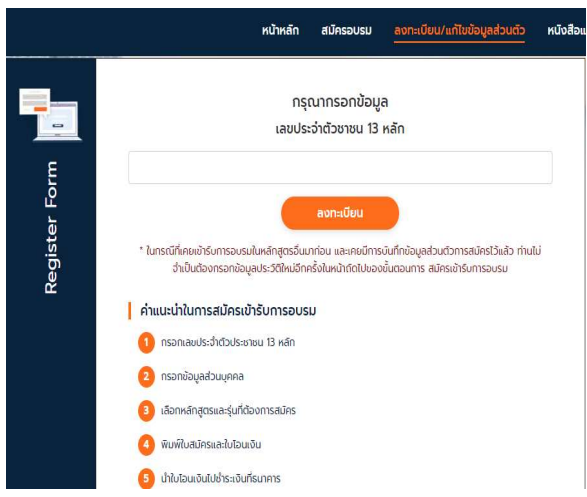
หน้าหลัก สมัครอบรม ลงทะเบียน/แก้ไขข้อมูลส่วนตัว หนังสือแ

Register Form

กรุณากรอกข้อมูล
เลขประจำตัวชาชน 13 หลัก

ลงทะเบียน

* ในกรณีที่เคยเข้ารับการอบรมในหลักสูตรอื่นมาก่อน และเคยมีการบันทึกข้อมูลส่วนตัวการสมัครไว้แล้ว ท่านไม่จำเป็นต้องกรอกข้อมูลประวัติใหม่อีกครั้งในหน้าถัดไปของขั้นตอนการ สมัครเข้ารับการอบรม

คำแนะนำในการสมัครเข้ารับการอบรม

1 กรอกเลขประจำตัวประชาชน 13 หลัก

2 กรอกข้อมูลส่วนบุคคล

3 เลือกหลักสูตรและรุ่นที่ต้องการสมัคร

4 พิมพ์ใบสมัครและใบโอนเงิน

5 นำใบโอนเงินไปชำระเงินที่ธนาคาร